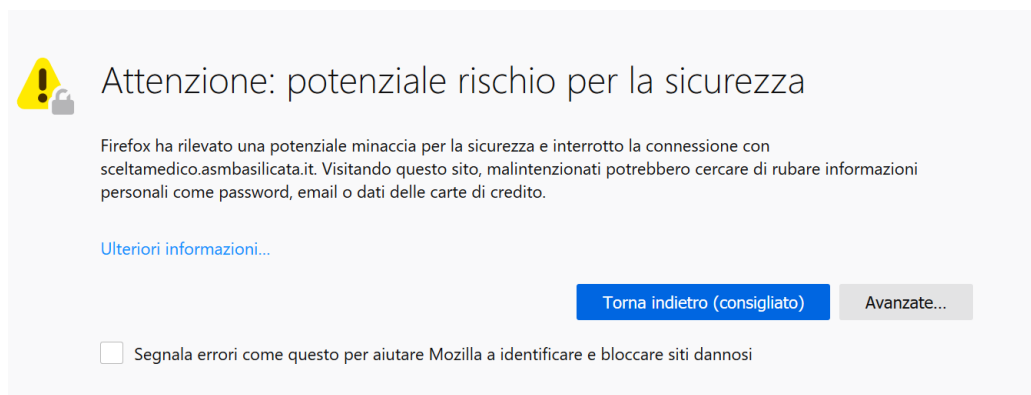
Attenzione: potenziale rischio per la sicurezza

Firefox ha rilevato una potenziale minaccia per la sicurezza e interrotto la connessione con sceltamedico.asmbasilicata.it. Visitando questo sito, malintenzionati potrebbero cercare di rubare informazioni personali come password, email o dati delle carte di credito.

Ulteriori informazioni…

Torna indietro (consigliato)

Avanzate…

Segnala errori come questo per aiutare Mozilla a identificare e bloccare siti dannosi